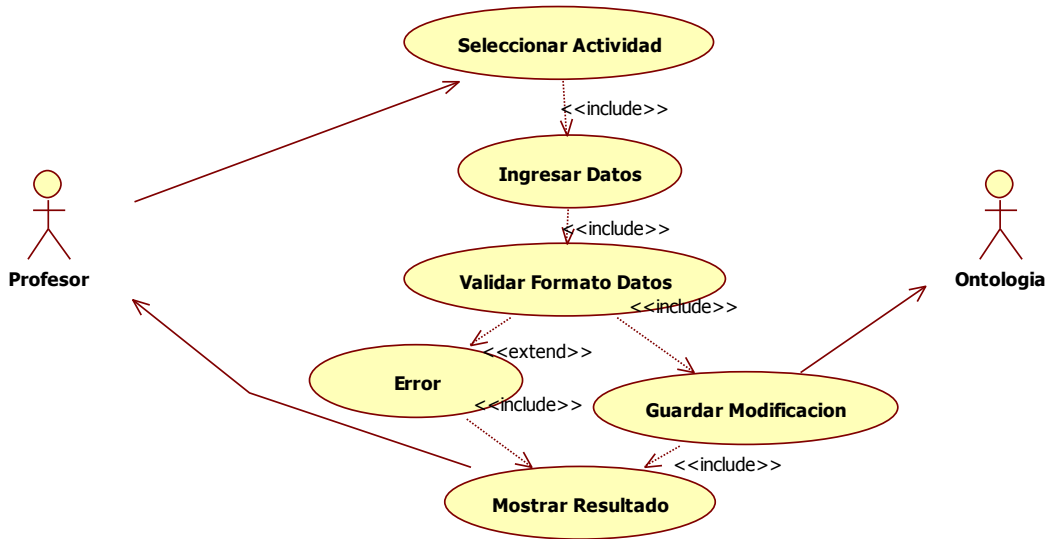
Seleccionar Actividad

<<include>>

Ingresar Datos

<<include>>

Profesor

Validar Formato Datos

<<include>>

Ontologia

<<extend>>

Error

<<include>>

Guardar Modificacion

<<include>>

Mostrar Resultado